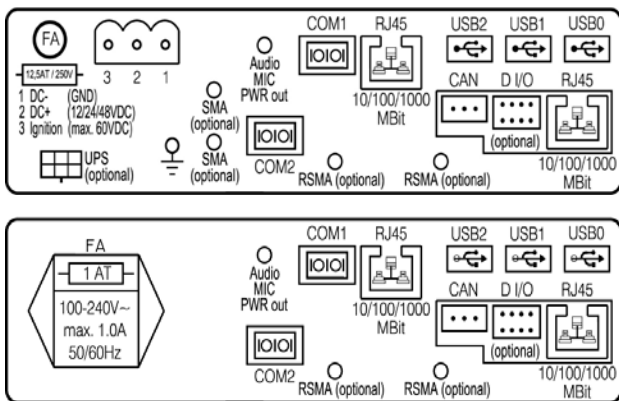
FA
12,5AT / 250V
3 2 1
1 DC- (GND)
2 DC+ (12/24/48VDC)
3 Ignition (max. 60VDC)
UPS (optional)
SMA (optional)
SMA (optional)
Audio MIC PWR out
COM1
COM2
RJ45
10/100/1000 MBit
RSMA (optional)
RSMA (optional)
USB2
USB1
USB0
CAN
D I/O
(optional)
RJ45
10/100/1000 MBit

FA
1 AT
100-240V~
max. 1.0A
50/60Hz
Audio MIC PWR out
COM1
COM2
RJ45
10/100/1000 MBit
RSMA (optional)
RSMA (optional)
USB2
USB1
USB0
CAN
D I/O
(optional)
RJ45
10/100/1000 MBit